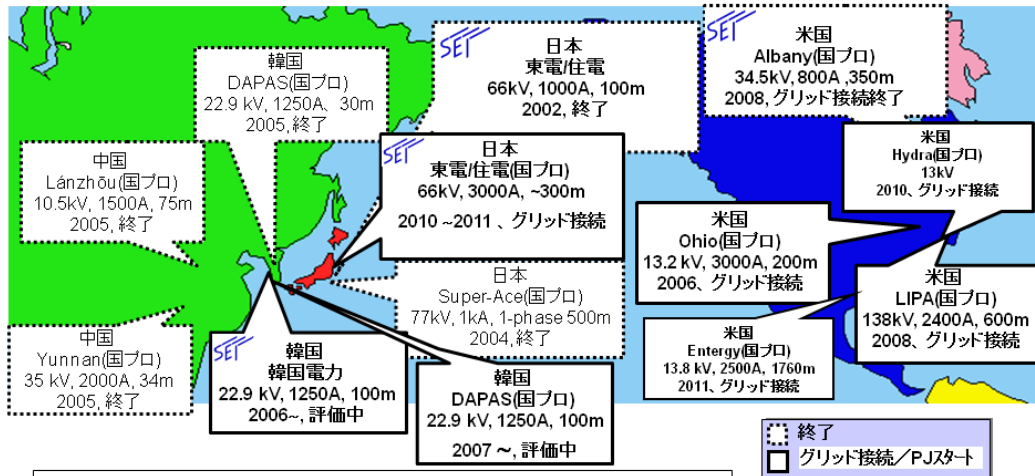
韓国
DAPAS(国プロ)
22.9 kV, 1250A, 30m
2005, 終了

中国
Lánzhōu(国プロ)
10.5kV, 1500A, 75m
2005, 終了

中国
Yunnan(国プロ)
35 kV, 2000A, 34m
2005, 終了

SEI
日本
東電/住電
66kV, 1000A, 100m
2002, 終了

SEI
日本
東電/住電(国プロ)
66kV, 3000A, ~300m
2010 ~2011 、グリッド接続

日本
Super-Ace(国プロ)
77kV, 1kA, 1-phase 500m
2004, 終了

SEI
韓国
韓国電力
22.9 kV, 1250A, 100m
2006~, 評価中

韓国
DAPAS(国プロ)
22.9 kV, 1250A, 100m
2007 ~, 評価中

SEI
米国
Albany(国プロ)
34.5kV, 800A ,350m
2008, グリッド接続終了

米国
Hydra(国プロ)
13kV
2010、グリッド接続

米国
Ohio(国プロ)
13.2 kV, 3000A, 200m
2006、グリッド接続

米国
LIPA(国プロ)
138kV, 2400A, 600m
2008、グリッド接続

米国
Entergy(国プロ)
13.8 kV, 2500A, 1760m
2011、グリッド接続

終了
グリッド接続／PJスタート